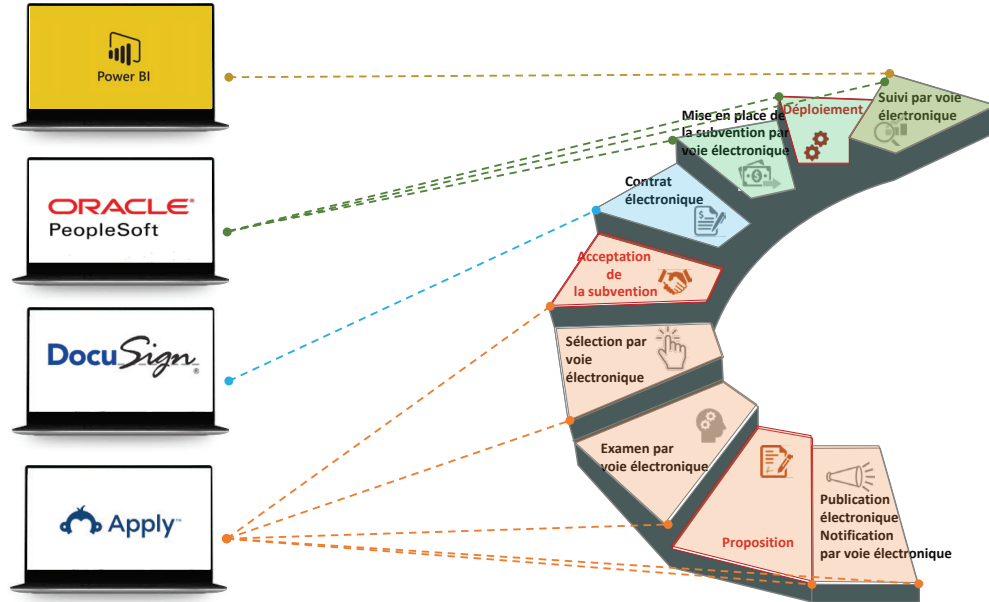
Power BI

ORACLE
PeopleSoft

DocuSign

Apply™

Suivi par voie électronique

Déploiement

Mise en place de la subvention par voie électronique

Contrat électronique

Acceptation de la subvention

Sélection par voie électronique

Examen par voie électronique

Proposition

Publication électronique
Notification par voie électronique